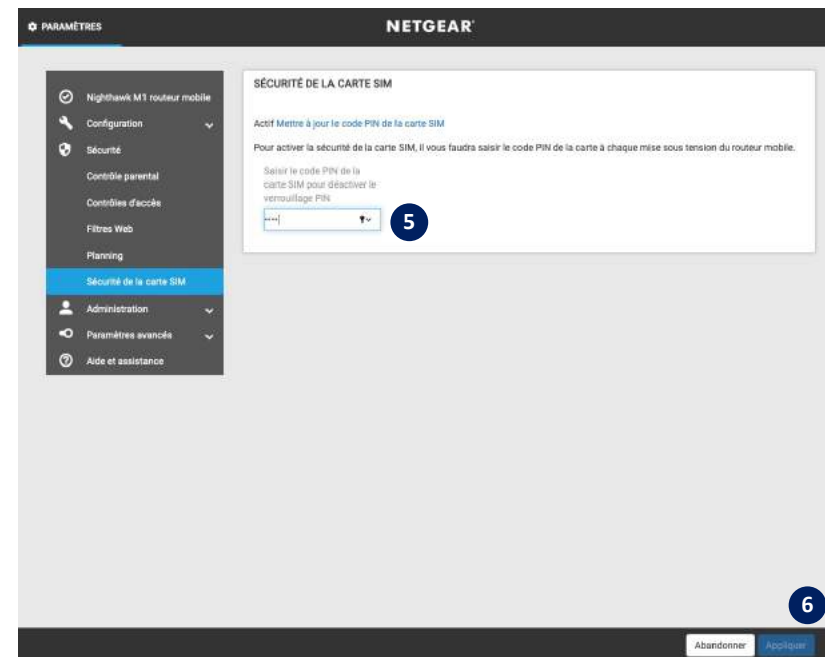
PARAMÈTRES

NETGEAR

Nighthawk M1 routeur mobile
Configuration
Sécurité
Contrôle parental
Contrôles d'accès
Filtres Web
Planning
Sécurité de la carte SIM
Administration
Paramètres avancés
Aide et assistance

SÉCURITÉ DE LA CARTE SIM

Actif Mettre à jour le code PIN de la carte SIM

Pour activer la sécurité de la carte SIM, il vous faudra saisir le code PIN de la carte à chaque mise sous tension du routeur mobile.

Saisir le code PIN de la carte SIM pour désactiver le verrouillage PIN

••••

5

6

Abandonner Appliquer